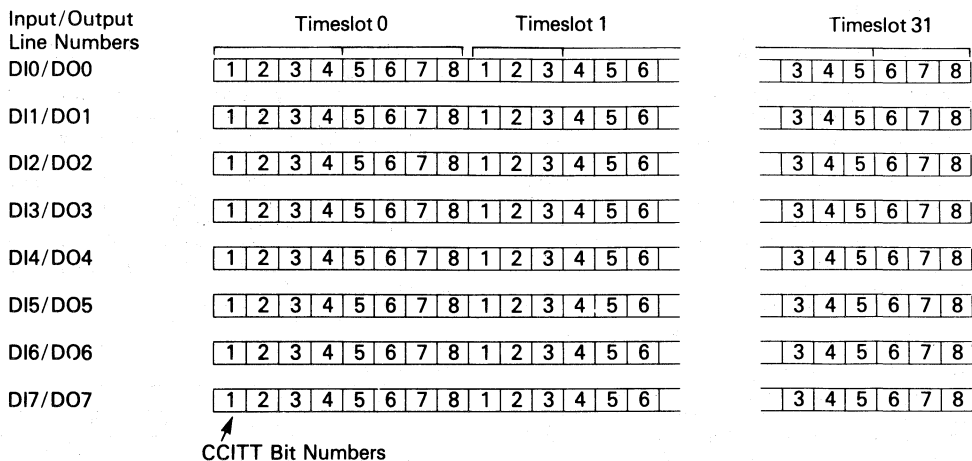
| Input/Output Line Numbers | Timeslot 0 | Timeslot 1 | Timeslot 31 |
|---|---|---|---|
| DI0/DO0 | 1 2 3 4 5 6 7 8 | 1 2 3 4 5 6 | 3 4 5 6 7 8 |
| DI1/DO1 | 1 2 3 4 5 6 7 8 | 1 2 3 4 5 6 | 3 4 5 6 7 8 |
| DI2/DO2 | 1 2 3 4 5 6 7 8 | 1 2 3 4 5 6 | 3 4 5 6 7 8 |
| DI3/DO3 | 1 2 3 4 5 6 7 8 | 1 2 3 4 5 6 | 3 4 5 6 7 8 |
| DI4/DO4 | 1 2 3 4 5 6 7 8 | 1 2 3 4 5 6 | 3 4 5 6 7 8 |
| DI5/DO5 | 1 2 3 4 5 6 7 8 | 1 2 3 4 5 6 | 3 4 5 6 7 8 |
| DI6/DO6 | 1 2 3 4 5 6 7 8 | 1 2 3 4 5 6 | 3 4 5 6 7 8 |
| DI7/DO7 | 1 2 3 4 5 6 7 8 | 1 2 3 4 5 6 | 3 4 5 6 7 8 |

CCITT Bit Numbers